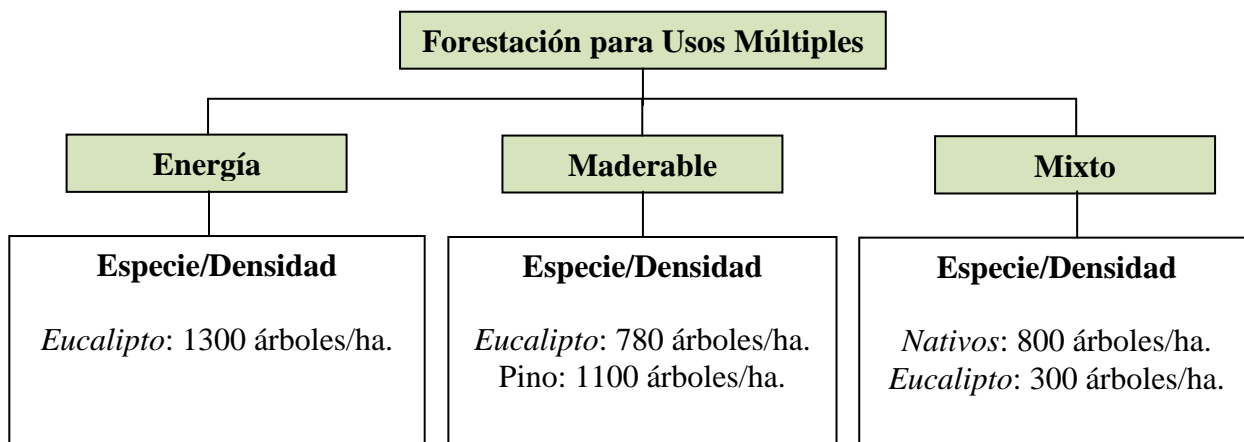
Forestación para Usos Múltiples

Energía

Especie/Densidad

*Eucalipto*: 1300 árboles/ha.

Maderable

Especie/Densidad

*Eucalipto*: 780 árboles/ha.
Pino: 1100 árboles/ha.

Mixto

Especie/Densidad

*Nativos*: 800 árboles/ha.
*Eucalipto*: 300 árboles/ha.